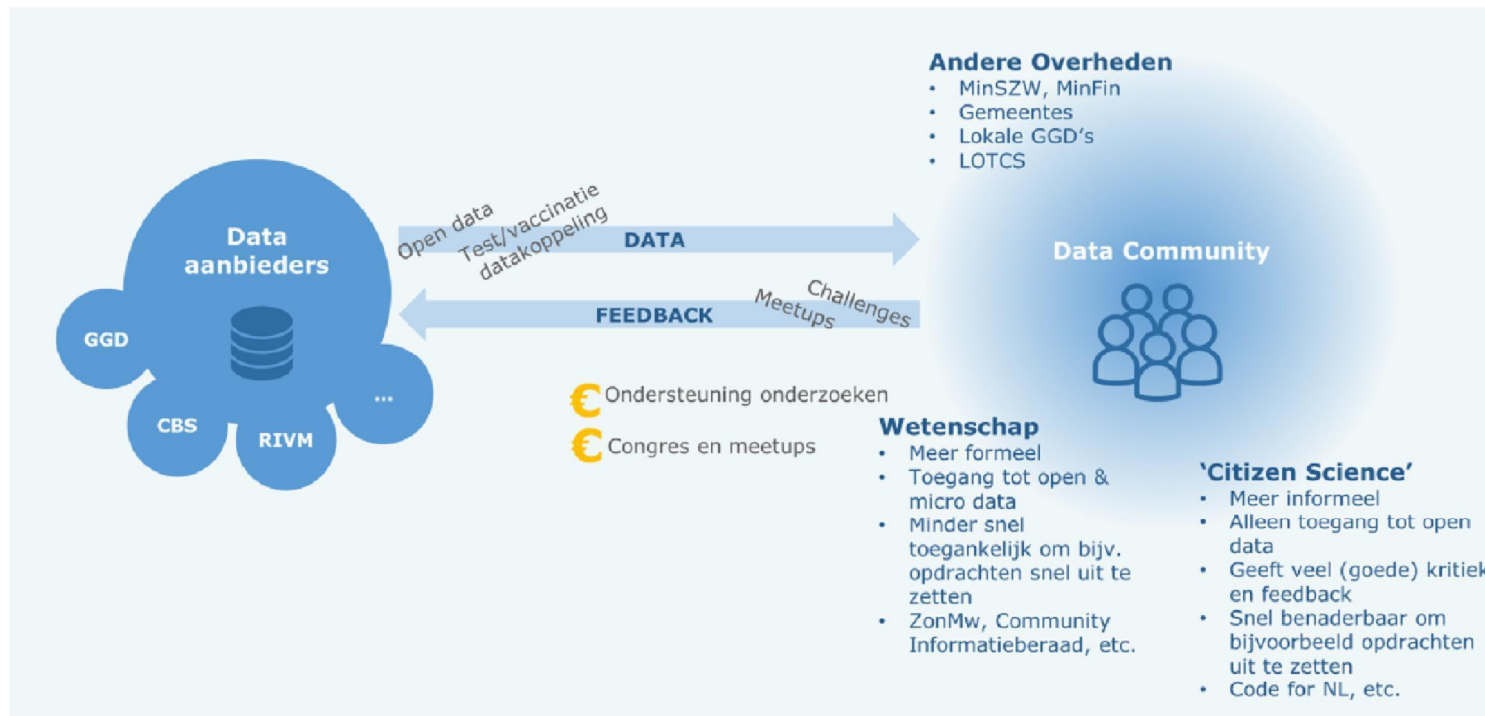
Andere Overheden
- MinSZW, MinFin
- Gemeentes
- Lokale GGD's
- LOTCS

Data aanbieders

GGD

CBS

RIVM

...

Open data

Test/vaccinatie datakoppeling

DATA

FEEDBACK

Challenges

Meetups

Data Community

€ Ondersteuning onderzoeken

€ Congres en meetups

Wetenschap
- Meer formeel
- Toegang tot open & micro data
- Minder snel toegankelijk om bijv. opdrachten snel uit te zetten
- ZonMw, Community Informatieberaad, etc.

'Citizen Science'
- Meer informeel
- Alleen toegang tot open data
- Geeft veel (goede) kritiek en feedback
- Snel benaderbaar om bijvoorbeeld opdrachten uit te zetten
- Code for NL, etc.